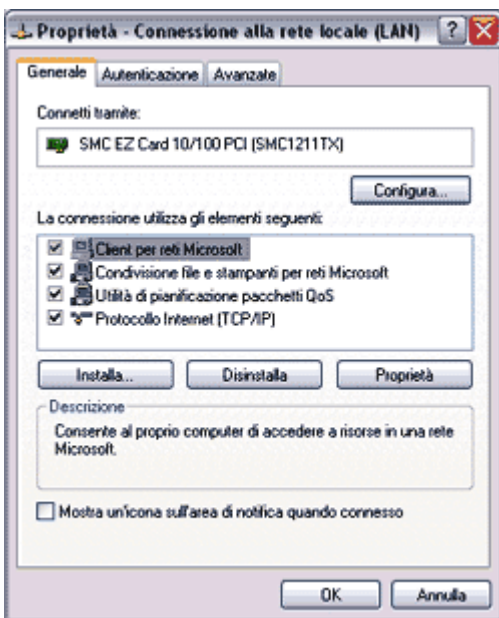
Proprietà - Connessione alla rete locale (LAN) ? X

Generale | Autenticazione | Avanzate

Connetti tramite:

SMC EZ Card 10/100 PCI (SMC1211TX)

Configura...

La connessione utilizza gli elementi seguenti:

Client per reti Microsoft
Condivisione file e stampanti per reti Microsoft
Utilità di pianificazione pacchetti QoS
Protocollo Internet (TCP/IP)

Installa... | Disinstalla | Proprietà

Descrizione

Consente al proprio computer di accedere a risorse in una rete Microsoft.

Mostra un'icona sull'area di notifica quando connesso

OK | Annulla